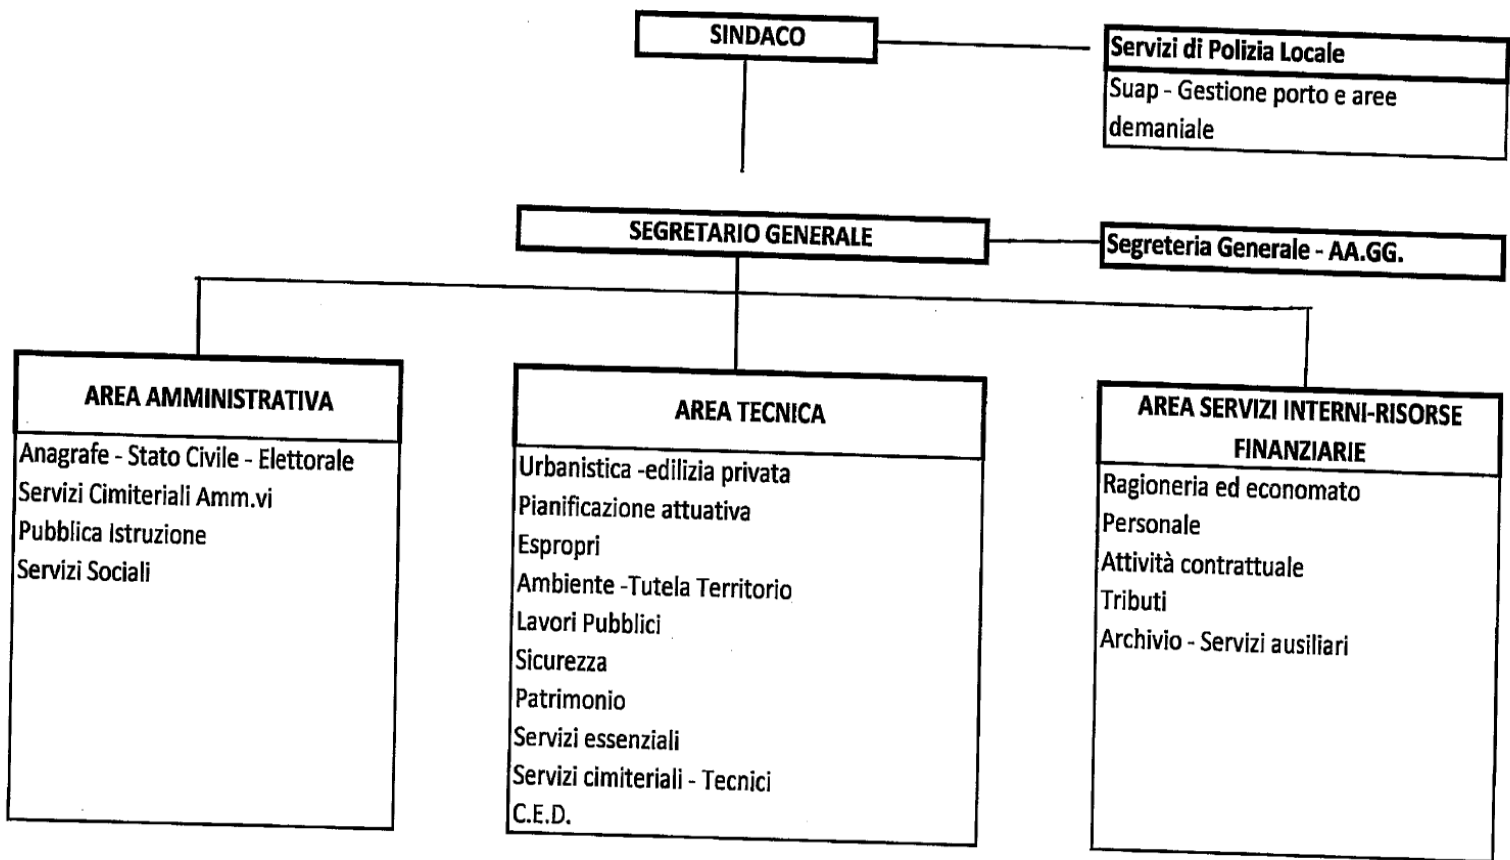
SINDACO

Servizi di Polizia Locale

Suap - Gestione porto e aree demaniale

SEGRETARIO GENERALE

Segreteria Generale - AA.GG.

AREA AMMINISTRATIVA

Anagrafe - Stato Civile - Elettorale
Servizi Cimiteriali Amm.vi
Pubblica Istruzione
Servizi Sociali

AREA TECNICA

Urbanistica -edilizia privata
Pianificazione attuativa
Espropri
Ambiente -Tutela Territorio
Lavori Pubblici
Sicurezza
Patrimonio
Servizi essenziali
Servizi cimiteriali - Tecnici
C.E.D.

AREA SERVIZI INTERNI-RISORSE FINANZIARIE

Ragioneria ed economato
Personale
Attività contrattuale
Tributi
Archivio - Servizi ausiliari